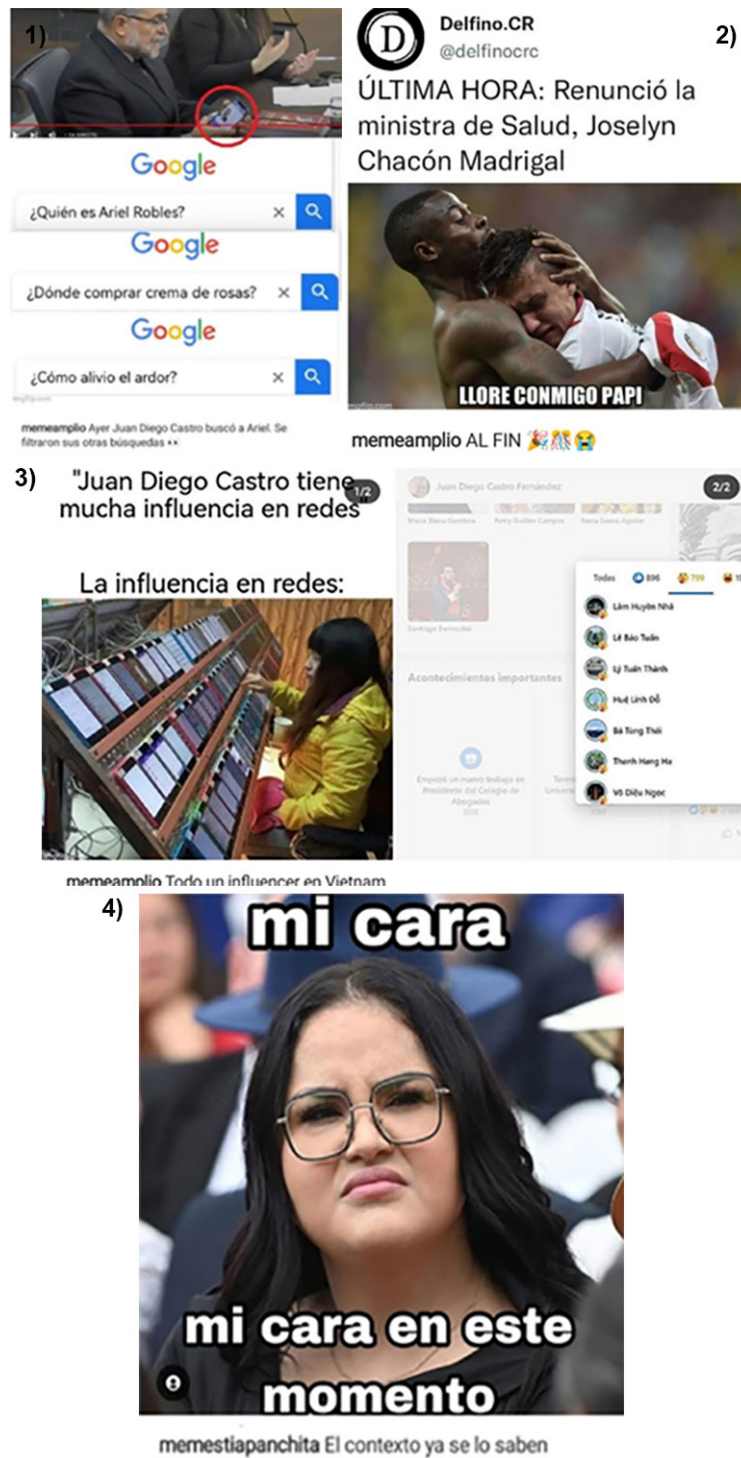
1)

Google
¿Quién es Ariel Robles?

Google
¿Dónde comprar crema de rosas?

Google
¿Cómo alivio el ardor?

imgflip.com

memeamplio Ayer Juan Diego Castro buscó a Ariel. Se filtraron sus otras búsquedas 👀

2)

Delfino.CR
@delfinocrc

ÚLTIMA HORA: Renunció la ministra de Salud, Joselyn Chacón Madrigal

LLORE CONMIGO PAPI

imgflip.com

memeamplio AL FIN 🎉🎊😭

3)

"Juan Diego Castro tiene mucha influencia en redes

1/2

La influencia en redes:

memeamplio Todo un influencer en Vietnam

Juan Diego Castro Fernández

2/2

María Elena Gamboa
Patry Scalien Campos
Rena Saenz Aguilar

Santiago Bermúdez

Acontecimientos importantes

Empezó un nuevo trabajo en Presidente del Colegio de Abogados
2018

Todos 896 799 1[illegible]

Lâm Huyền Nhã
Lê Bảo Tuấn
Lý Tuấn Thành
Huệ Linh Đỗ
Bá Tùng Thái
Thanh Hang Ha
Võ Diệu Ngọc

4)

mi cara

mi cara en este momento

memestiapanchita El contexto ya se lo saben